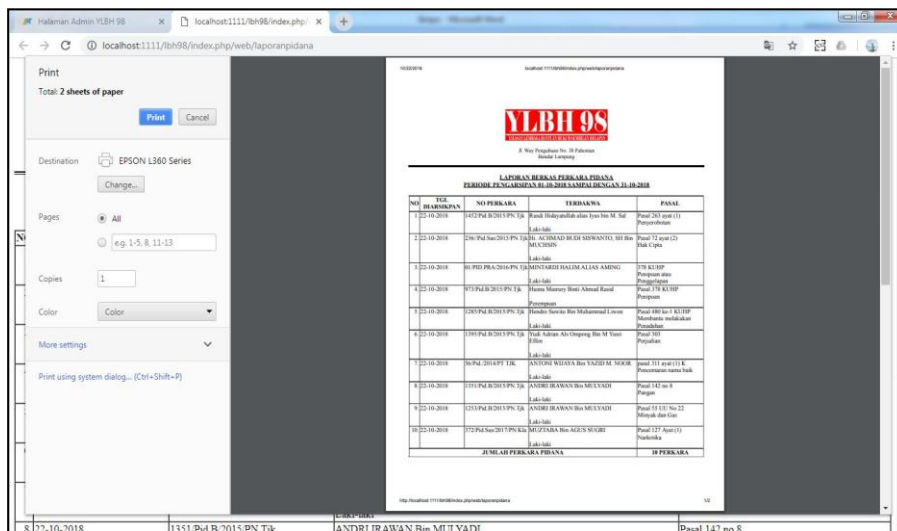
Halaman Admin YLBH 98
localhost:1111/lbh98/index.php/
localhost:1111/lbh98/index.php/web/laporanpidana

Print
Total: 2 sheets of paper
Print
Cancel
Destination
EPSON L360 Series
Change...
Pages
All
e.g. 1-5, 8, 11-13
Copies
1
Color
Color
More settings
Print using system dialog... (Ctrl+Shift+P)

10/22/2018
localhost:1111/lbh98/index.php/web/laporanpidana

YLBH 98

Jl. Way Pengubuan No. 38 Pahoman
Bandar Lampung

LAPORAN BERKAS PERKARA PIDANA
PERIODE PENGARSIPAN 01-10-2018 SAMPAI DENGAN 31-10-2018

| NO | TGL DIARSIPKAN | NO PERKARA | TERDAKWA | PASAL |
|---|---|---|---|---|
| 1 | 22-10-2018 | 1452/Pid.B/2015/PN.Tjk | Randi Hidayatullah alias Ilyas bin M. Sul Laki-laki | Pasal 263 ayat (1) Penyerobotan |
| 2 | 22-10-2018 | 236/Pid.Sus/2015/PN.Tjk | H. ACHMAD BUDI SISWANTO, SH Bin MUCHSIN Laki-laki | Pasal 72 ayat (2) Hak Cipta |
| 3 | 22-10-2018 | 01/PID.PRA/2016/PN.Tjk | MINTARDI HALIM ALIAS AMING Laki-laki | 378 KUHP Penipuan atau Penggelapan |
| 4 | 22-10-2018 | 973/Pid.B/2015/PN.Tjk | Hasna Mastury Binti Ahmad Rasid Perempuan | Pasal 378 KUHP Penipuan |
| 5 | 22-10-2018 | 1285/Pid.B/2015/PN.Tjk | Hendro Suwito Bin Muhammad Liwon Laki-laki | Pasal 480 ke-1 KUHP Membantu melakukan Penadahan |
| 6 | 22-10-2018 | 1395/Pid.B/2015/PN.Tjk | Yudi Adrian Als Ompong Bin M Yusri Effen Laki-laki | Pasal 303 Perjudian |
| 7 | 22-10-2018 | 36/Pid./2014/PT.TJK | ANTONI WIJAYA Bin YAZID M. NOOR Laki-laki | pasal 311 ayat (1) K Pencemaran nama baik |
| 8 | 22-10-2018 | 1351/Pid.B/2015/PN.Tjk | ANDRI IRAWAN Bin MULYADI Laki-laki | Pasal 142 no 8 Pangan |
| 9 | 22-10-2018 | 1253/Pid.B/2015/PN.Tjk | ANDRI IRAWAN Bin MULYADI Laki-laki | Pasal 55 UU No 22 Minyak dan Gas |
| 10 | 22-10-2018 | 372/Pid.Sus/2017/PN.Kla | MUZTABA Bin AGUS SUGRI Laki-laki | Pasal 127 Ayat (1) Narkotika |
| | JUMLAH PERKARA PIDANA | | | 10 PERKARA |

http://localhost:1111/lbh98/index.php/web/laporanpidana
1/2

8 22-10-2018 1351/Pid.B/2015/PN.Tjk ANDRI IRAWAN Bin MULYADI Pasal 142 no 8